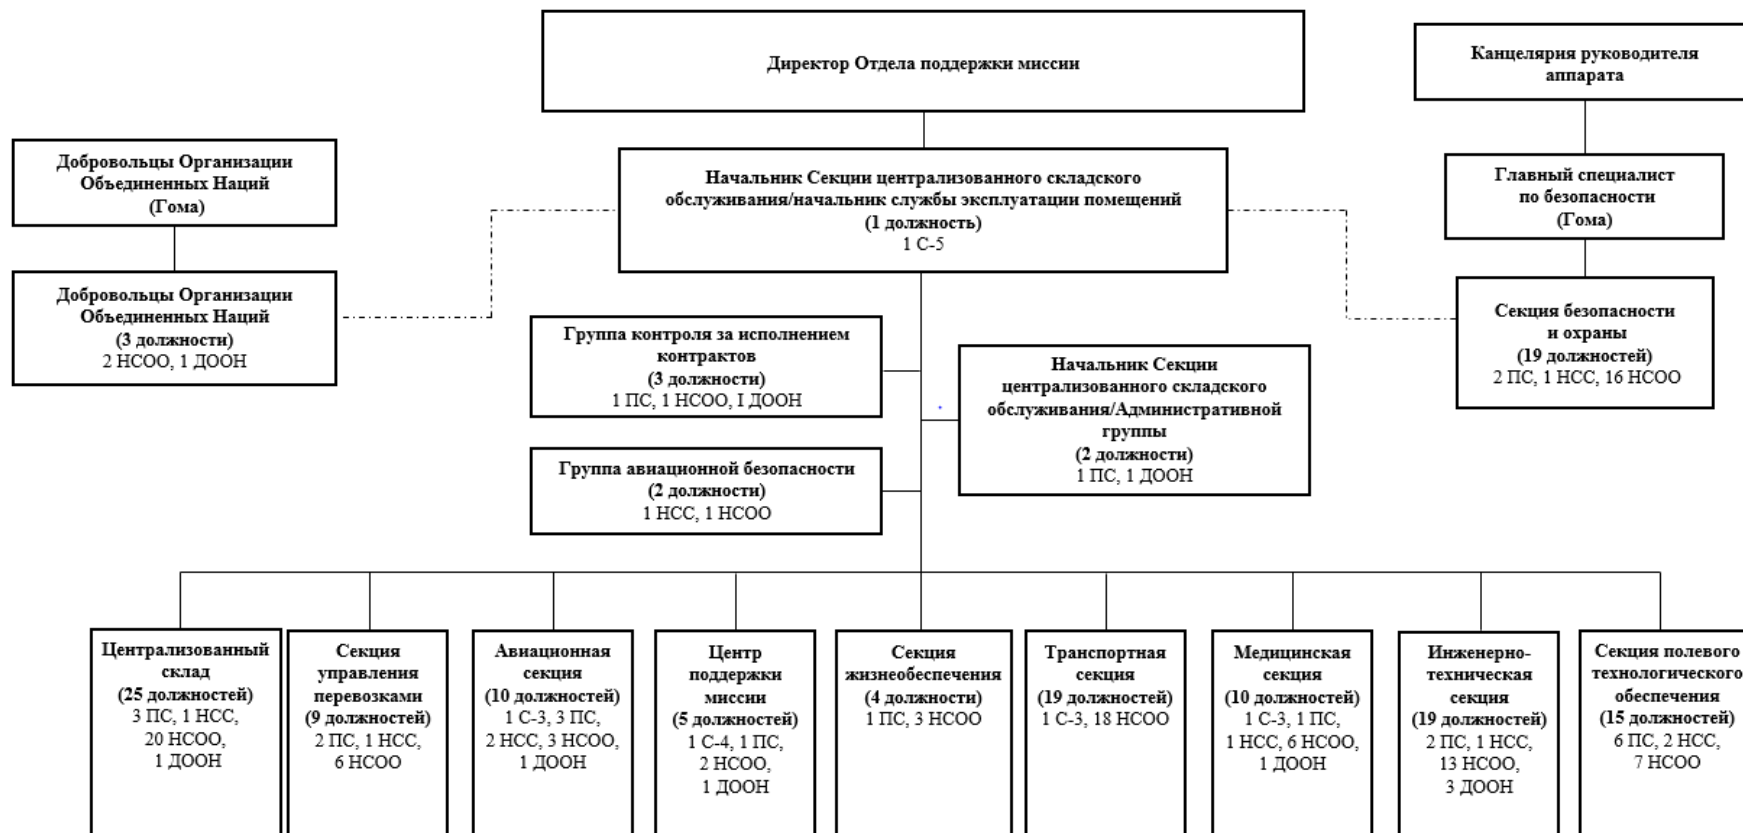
Директор Отдела поддержки миссии

Канцелярия руководителя аппарата

Добровольцы Организации Объединенных Наций (Гома)

Добровольцы Организации Объединенных Наций
(3 должности)
2 НСОО, 1 ДООН

Начальник Секции централизованного складского обслуживания/начальник службы эксплуатации помещений
(1 должность)
1 С-5

Главный специалист по безопасности (Гома)

Секция безопасности и охраны
(19 должностей)
2 ПС, 1 НСС, 16 НСОО

Группа контроля за исполнением контрактов
(3 должности)
1 ПС, 1 НСОО, I ДООН

Начальник Секции централизованного складского обслуживания/Административной группы
(2 должности)
1 ПС, 1 ДООН

Группа авиационной безопасности
(2 должности)
1 НСС, 1 НСОО

Централизованный склад
(25 должностей)
3 ПС, 1 НСС, 20 НСОО, 1 ДООН

Секция управления перевозками
(9 должностей)
2 ПС, 1 НСС, 6 НСОО

Авиационная секция
(10 должностей)
1 С-3, 3 ПС, 2 НСС, 3 НСОО, 1 ДООН

Центр поддержки миссии
(5 должностей)
1 С-4, 1 ПС, 2 НСОО, 1 ДООН

Секция жизнеобеспечения
(4 должности)
1 ПС, 3 НСОО

Транспортная секция
(19 должностей)
1 С-3, 18 НСОО

Медицинская секция
(10 должностей)
1 С-3, 1 ПС, 1 НСС, 6 НСОО, 1 ДООН

Инженерно-техническая секция
(19 должностей)
2 ПС, 1 НСС, 13 НСОО, 3 ДООН

Секция полевого технологического обеспечения
(15 должностей)
6 ПС, 2 НСС, 7 НСОО